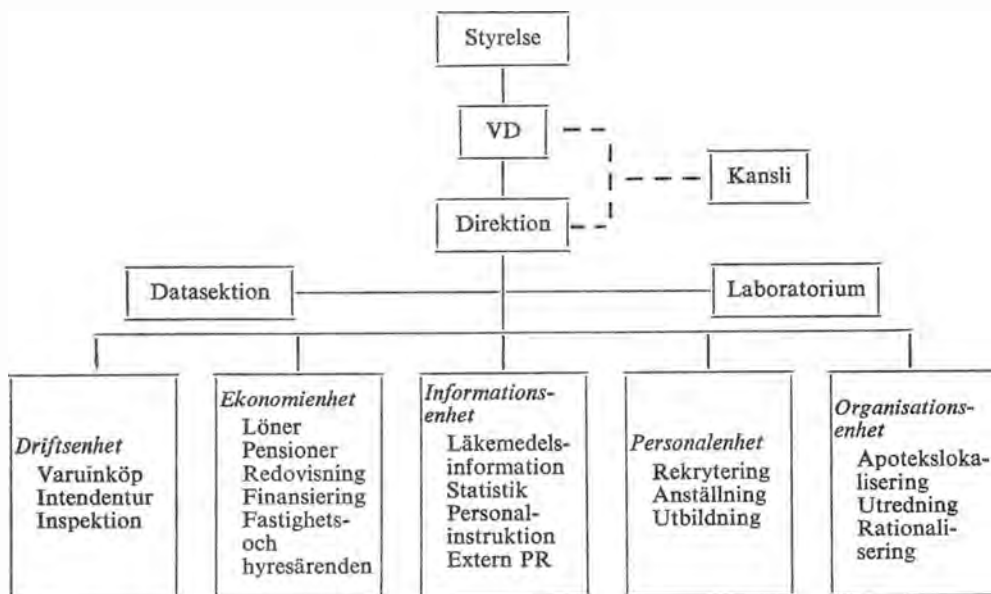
Styrelse

VD

Kansli

Direktion

Datasektion

Laboratorium

*Driftsenhet*
Varuinköp
Intendentur
Inspektion

*Ekonomienhet*
Löner
Pensioner
Redovisning
Finansiering
Fastighets- och hyresärenden

*Informationsenhet*
Läkemedelsinformation
Statistik
Personalinstruktion
Extern PR

*Personalenhet*
Rekrytering
Anställning
Utbildning

*Organisationsenhet*
Apotekslokalisering
Utredning
Rationalisering